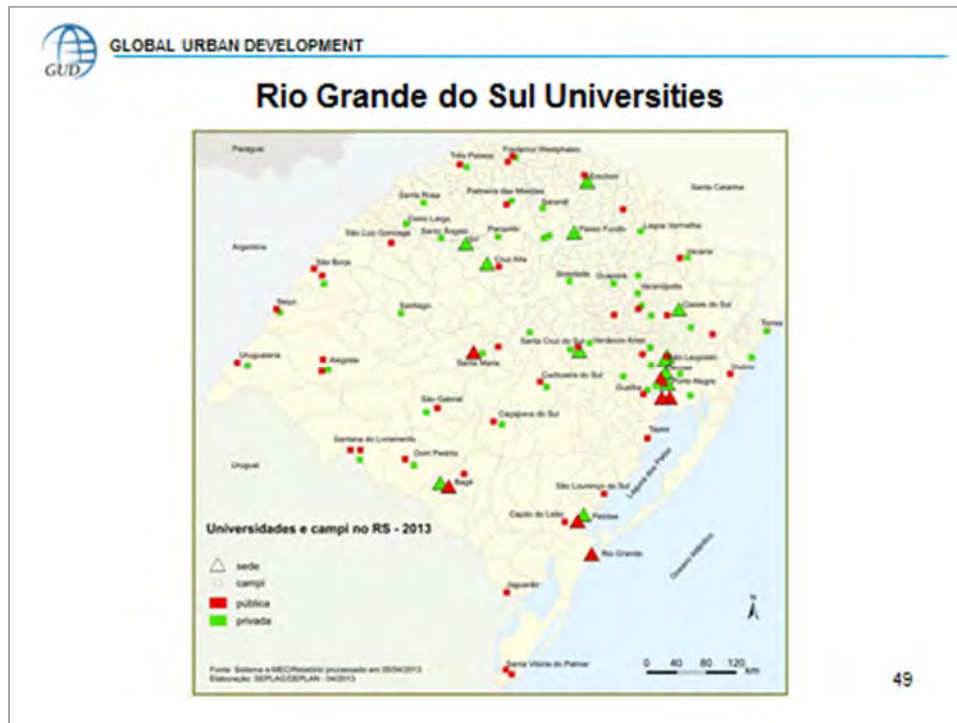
GUD

GLOBAL URBAN DEVELOPMENT

Rio Grande do Sul Universities

Paraguai

Três Passos

Frederico Westphalen

Erechim

Santa Catarina

Santa Rosa

Palmeira das Missões

Sarandi

Cerro Largo

Santo Ângelo

Panambi

Passo Fundo

Lagoa Vermelha

Argentina

São Luiz Gonzaga

Cruz Alta

Vacaria

São Borja

Soledade

Guaporé

Veranópolis

Itaqui

Santiago

Caxias do Sul

Torres

Santa Cruz do Sul

Venâncio Aires

Uruguaiana

Alegrete

Santa Maria

São Leopoldo

Cachoeira do Sul

Osório

Guaíba

Porto Alegre

São Gabriel

Caçapava do Sul

Tapes

Santana do Livramento

Dom Pedrito

Uruguai

Bagé

São Lourenço do Sul

Lagoa dos Patos

Capão do Leão

Pelotas

Universidades e campi no RS - 2013

Rio Grande

Oceano Atlântico

sede

campi

pública

privada

Jaguarão

Fonte: Sistema e-MEC/Relatório processado em 05/04/2013
Elaboração: SEPLAG/DEPLAN - 04/2013

Santa Vitória do Palmar

0 40 80 120 km

49